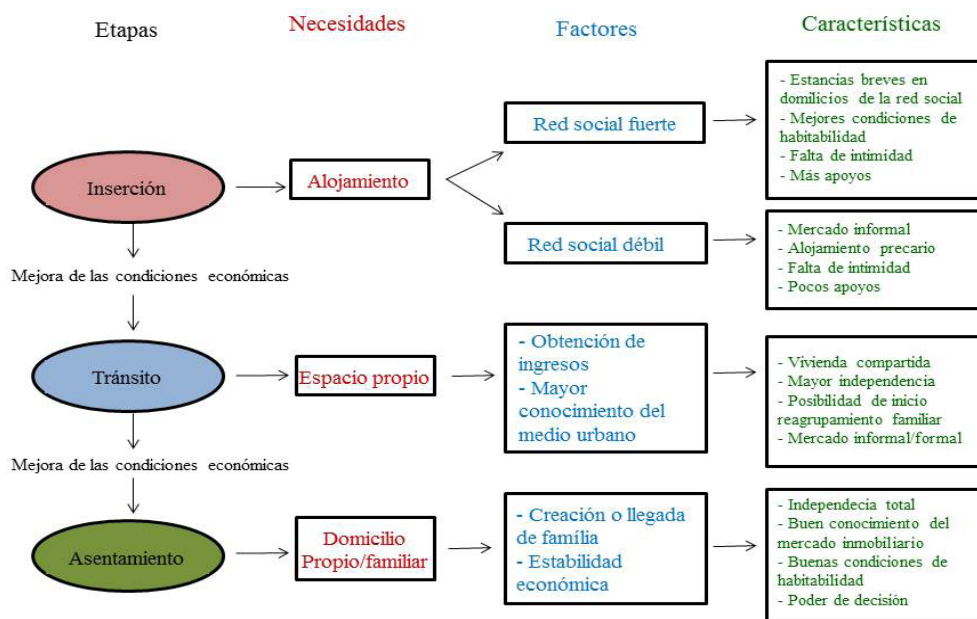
Etapas

Necesidades

Factores

Características

Inserción

Alojamiento

Red social fuerte

- Estancias breves en domicilios de la red social
- Mejores condiciones de habitabilidad
- Falta de intimidad
- Más apoyos

Red social débil

- Mercado informal
- Alojamiento precario
- Falta de intimidad
- Pocos apoyos

Mejora de las condiciones económicas

Tránsito

Espacio propio

- Obtención de ingresos
- Mayor conocimiento del medio urbano

- Vivienda compartida
- Mayor independencia
- Posibilidad de inicio reagrupamiento familiar
- Mercado informal/formal

Mejora de las condiciones económicas

Asentamiento

Domicilio Propio/familiar

- Creación o llegada de família
- Estabilidad económica

- Independecia total
- Buen conocimiento del mercado inmobiliario
- Buenas condiciones de habitabilidad
- Poder de decisión